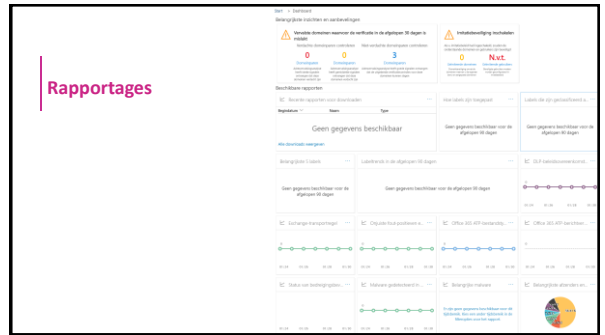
Rapportages

Start > Dashboard

Belangrijkste inzichten en aanbevelingen

Verwante domeinen waarvoor de verificatie in de afgelopen 30 dagen is mislukt

0

3

Inhoudsbeoordeling inschakelen

0

N.v.t.

Beschikbare rapporten

Recente rapporten voor downloaden

Registratum

Naam

Type

Geen gegevens beschikbaar

Alle downloads weergeven

Geen gegevens beschikbaar voor de afgelopen 90 dagen

Geen gegevens beschikbaar voor de afgelopen 90 dagen

Labels die zijn gecheckt

Geen gegevens beschikbaar voor de afgelopen 90 dagen

Geen gegevens beschikbaar voor de afgelopen 90 dagen

DLP-beleidsovereenkomst

Exchange-transportregel

Office 365 ATP-bedreiging

Office 365 ATP-berichten

Status van beveiligingsbeleid

Malware gedetecteerd in

Belangrijkste malware

Belangrijkste afzenders en